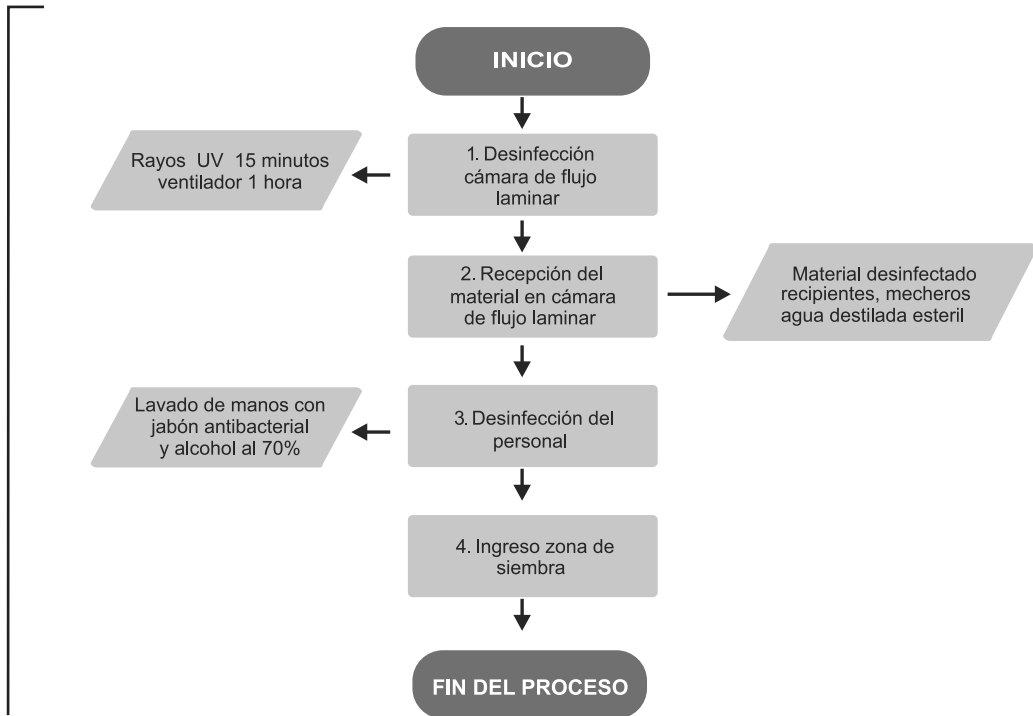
INICIO

1. Desinfección cámara de flujo laminar

Rayos UV 15 minutos ventilador 1 hora

2. Recepción del material en cámara de flujo laminar

Material desinfectado recipientes, mecheros agua destilada esteril

3. Desinfección del personal

Lavado de manos con jabón antibacterial y alcohol al 70%

4. Ingreso zona de siembra

FIN DEL PROCESO